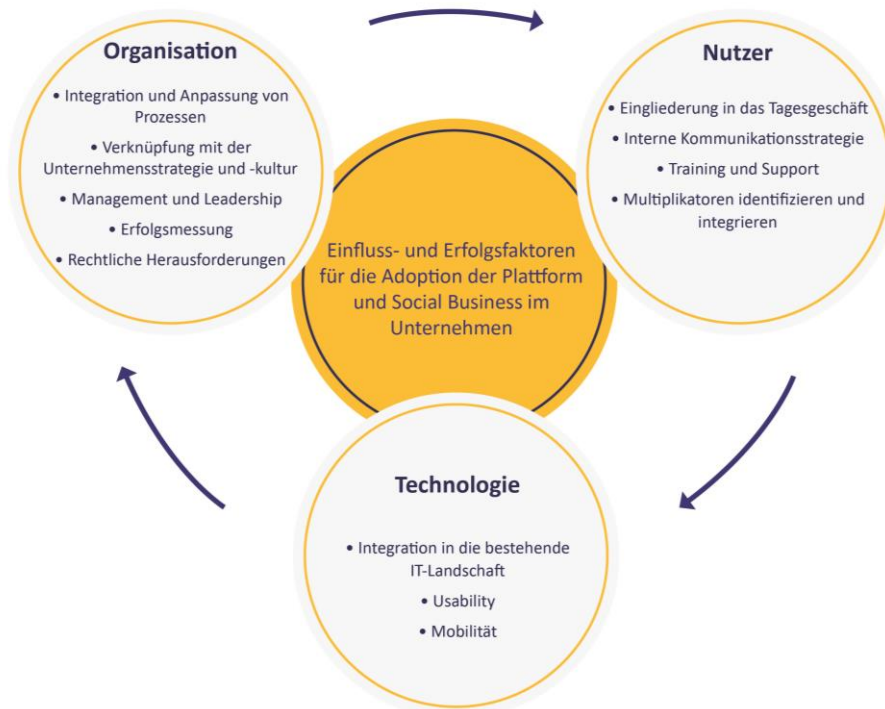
Organisation

• Integration und Anpassung von Prozessen

• Verknüpfung mit der Unternehmensstrategie und -kultur

• Management und Leadership

• Erfolgsmessung

• Rechtliche Herausforderungen

Nutzer

• Eingliederung in das Tagesgeschäft

• Interne Kommunikationsstrategie

• Training und Support

• Multiplikatoren identifizieren und integrieren

Einfluss- und Erfolgsfaktoren für die Adoption der Plattform und Social Business im Unternehmen

Technologie

• Integration in die bestehende IT-Landschaft

• Usability

• Mobilität